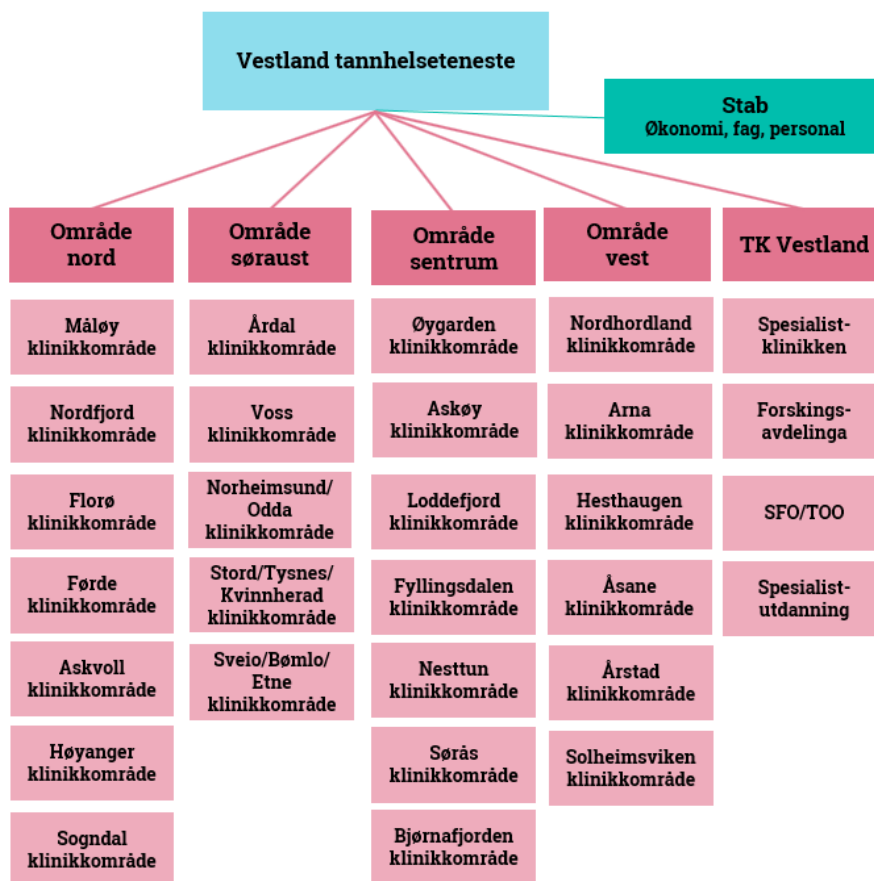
Vestland tannhelseteneste

Stab
Økonomi, fag, personal

Område nord

Måløy klinikkområde

Nordfjord klinikkområde

Florø klinikkområde

Førde klinikkområde

Askvoll klinikkområde

Høyanger klinikkområde

Sogndal klinikkområde

Område søraust

Årdal klinikkområde

Voss klinikkområde

Norheimsund/ Odda klinikkområde

Stord/Tysnes/ Kvinnherad klinikkområde

Sveio/Bømlo/ Etne klinikkområde

Område sentrum

Øygarden klinikkområde

Askøy klinikkområde

Loddefjord klinikkområde

Fyllingsdalen klinikkområde

Nesttun klinikkområde

Sørås klinikkområde

Bjørnafjorden klinikkområde

Område vest

Nordhordland klinikkområde

Arna klinikkområde

Hesthaugen klinikkområde

Åsane klinikkområde

Årstad klinikkområde

Solheimsviken klinikkområde

TK Vestland

Spesialistklinikken

Forskingsavdelinga

SFO/TOO

Spesialistutdanning